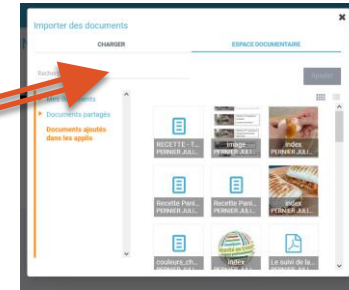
Importer des documents

CHARGER

ESPACE DOCUMENTAIRE

Recherch

Ajouter

Mes documents

Documents partagés

Documents ajoutés dans les applis

RECETTE - T...
PERNIER JULI...

image ...
PERNIER JULI...

index
PERNIER JULI...

Recette Pani...
PERNIER JULI...

Recette Pani...
PERNIER JULI...

index
PERNIER JULI...

couleurs_ch...
PERNIER JULI...

index
PERNIER JULI...

Le suivi de la...
PERNIER JULI...